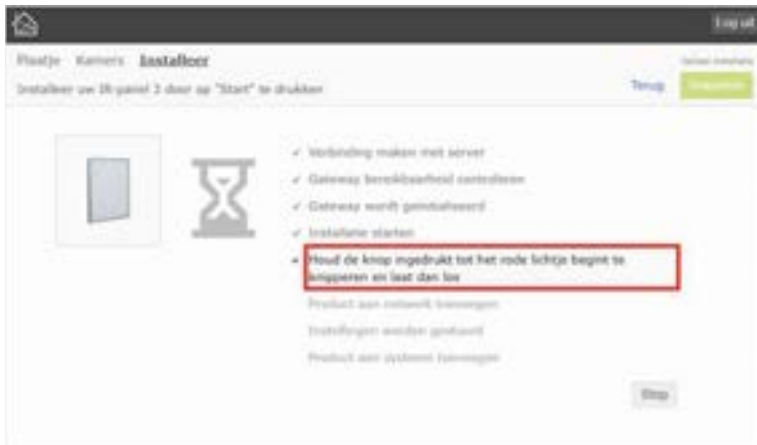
Log uit

Plaatje Kamers Installeer

Installeer uw IR-panel 1 door op "Start" te drukken

Terug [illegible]

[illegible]

✓ Verbinding maken met server

✓ Gateway bereikbaarheid controleren

✓ Gateway wordt geüpdatet

✓ Installatie starten

• Houd de knop ingedrukt tot het rode lichtje begint te knipperen en laat dan los

Product aan netwerk toevoegen

Instellingen worden gestuurd

Product aan systeem toevoegen

Stop